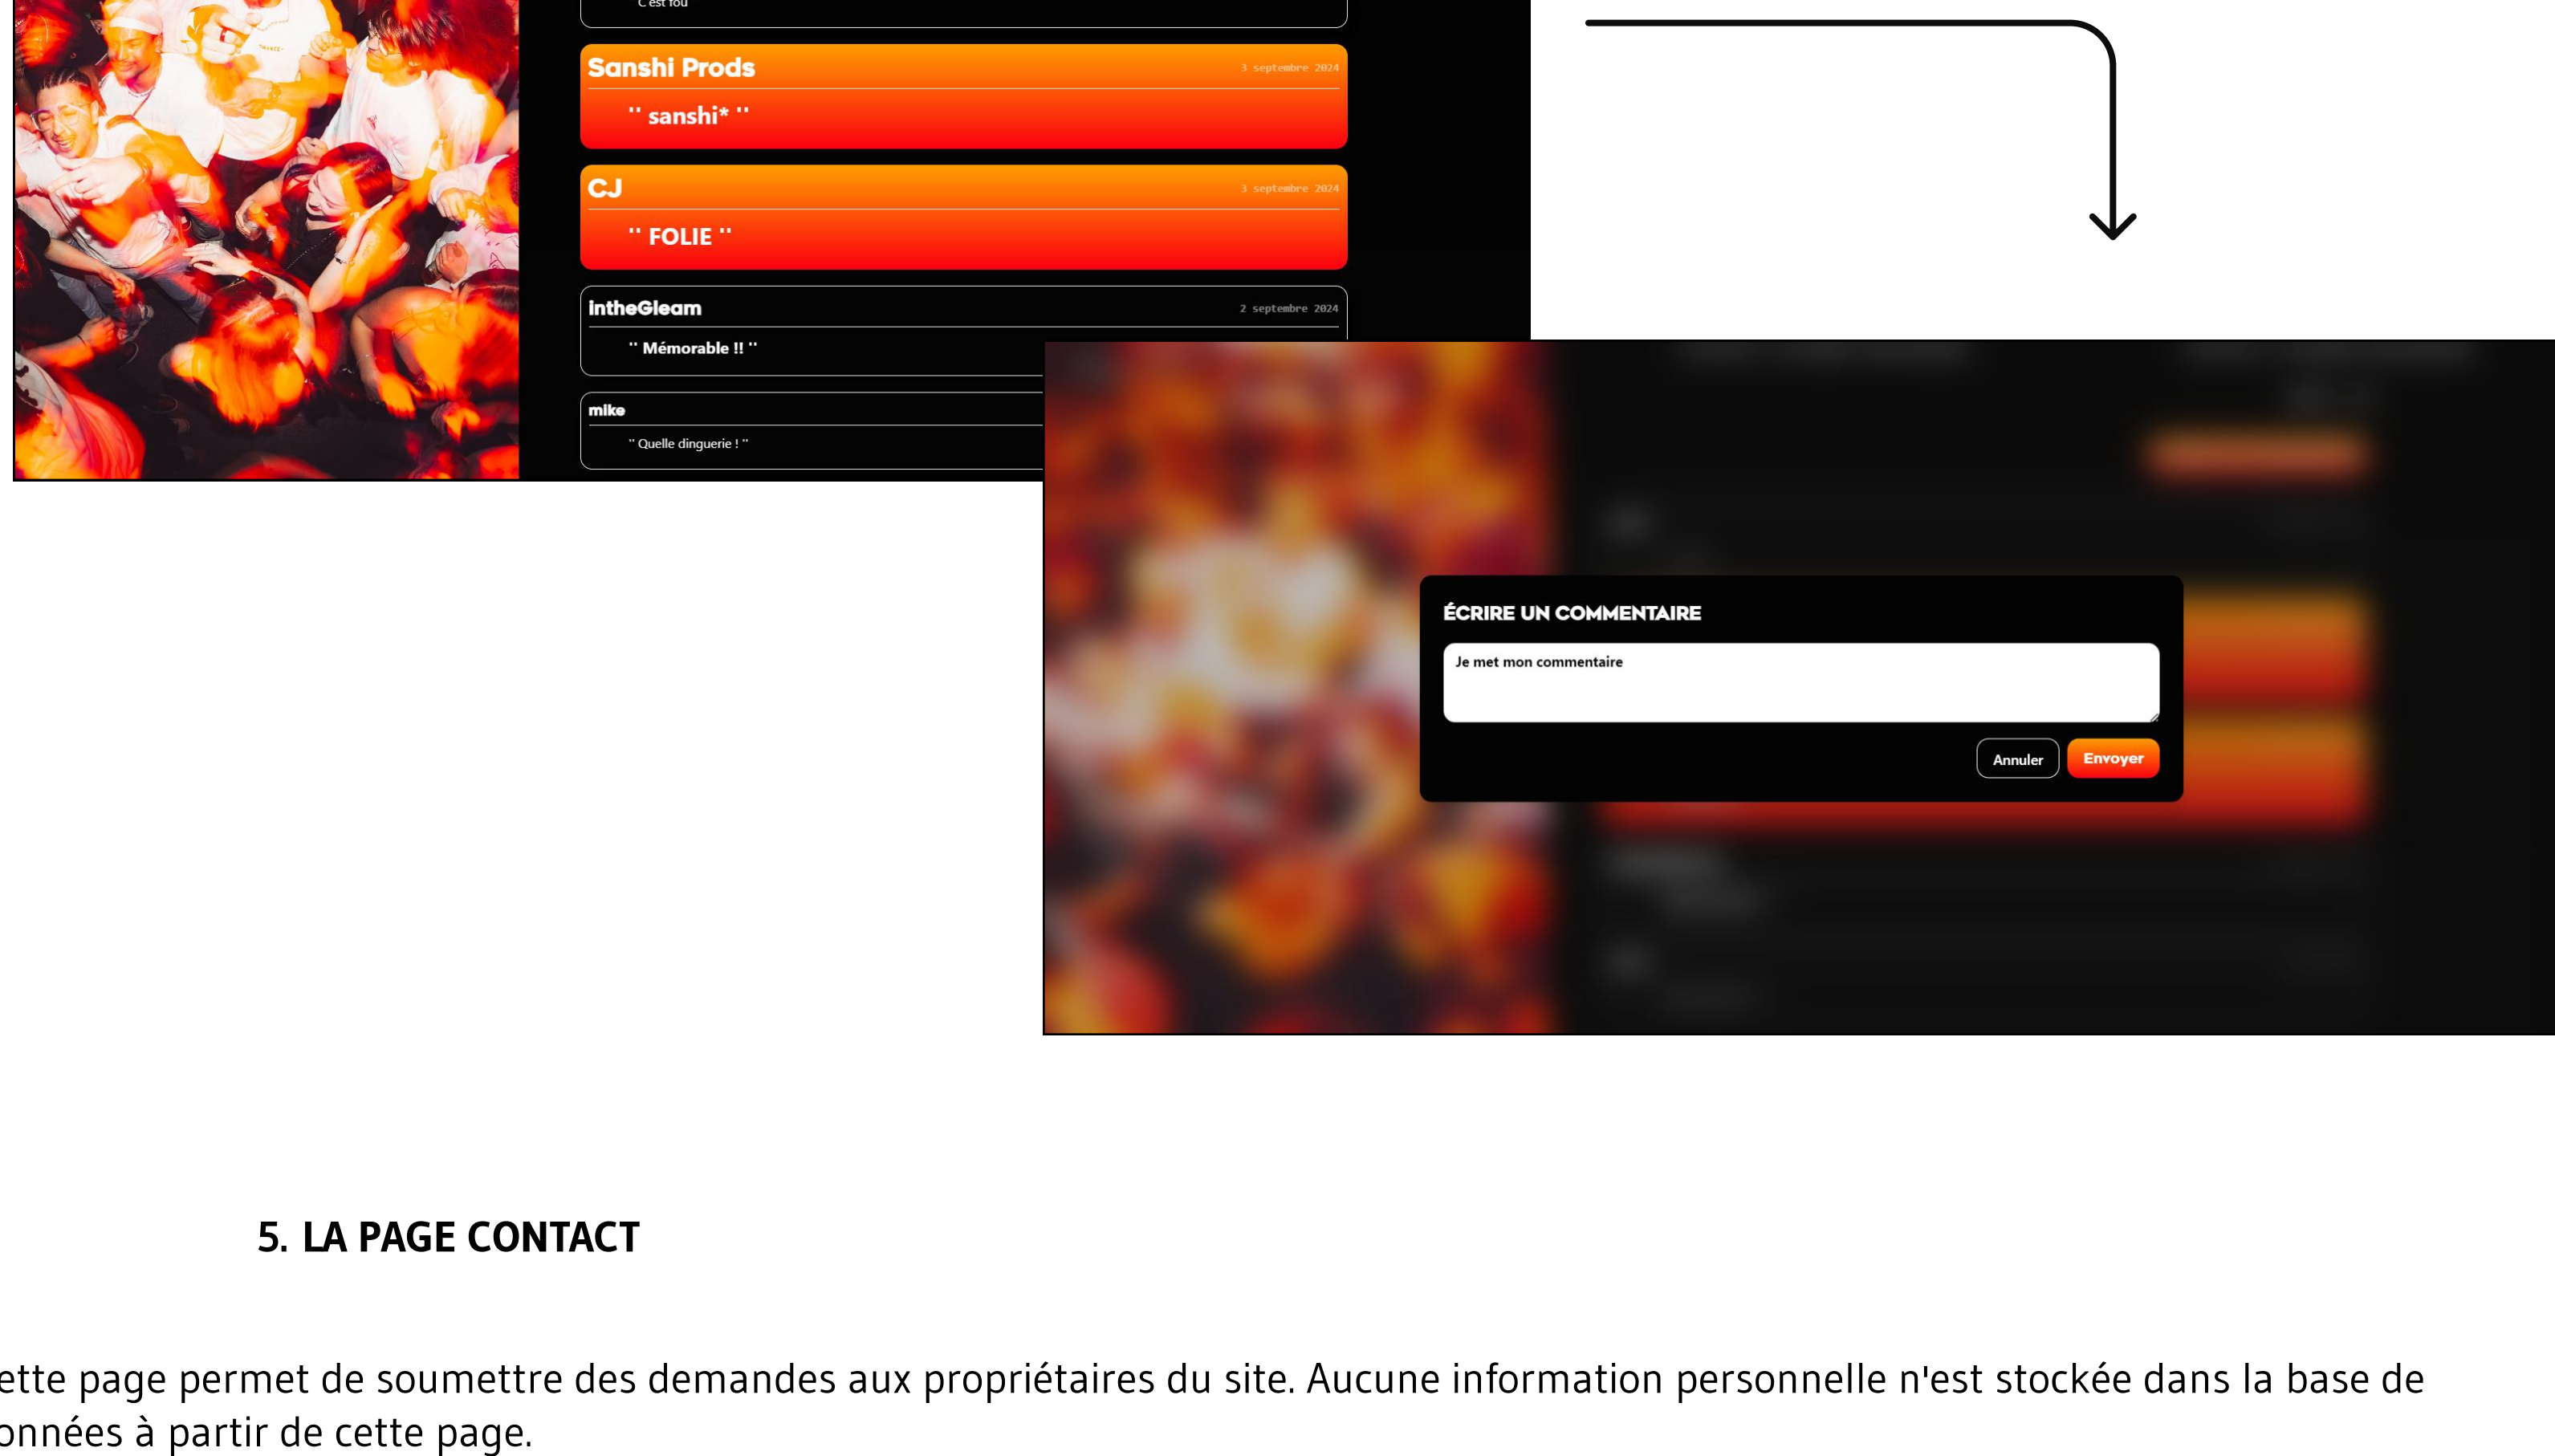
C'est fou

Sanshi Prods
3 septembre 2024
" sanshi* "

CJ
3 septembre 2024
" FOLIE "

intheGleam
2 septembre 2024
" Mémorable !! "

mike
" Quelle dinguerie ! "

ÉCRIRE UN COMMENTAIRE

Je met mon commentaire

Annuler
Envoyer

5. LA PAGE CONTACT

ette page permet de soumettre des demandes aux propriétaires du site. Aucune information personnelle n'est stockée dans la base de onnées à partir de cette page.